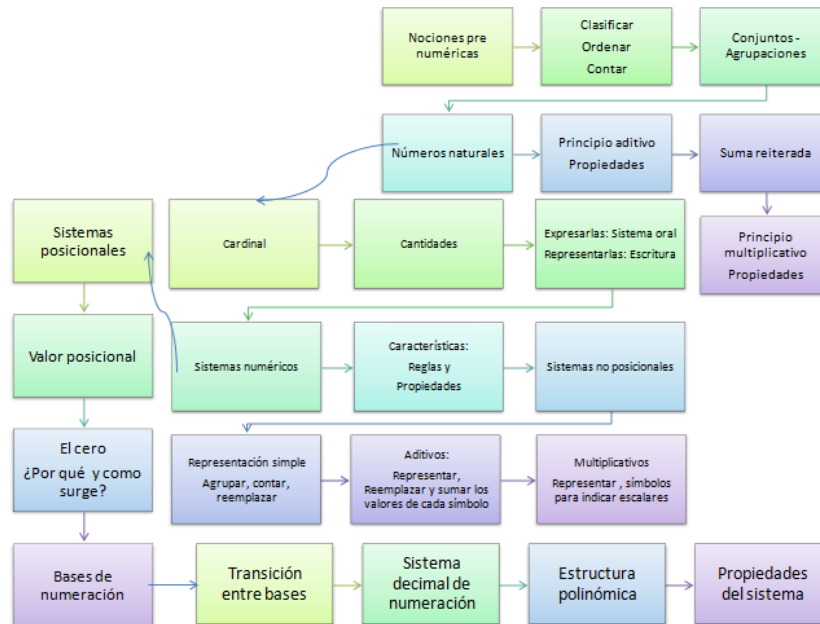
Nociones pre numéricas

Clasificar
Ordenar
Contar

Conjuntos - Agrupaciones

Números naturales

Principio aditivo
Propiedades

Suma reiterada

Sistemas posicionales

Cardinal

Cantidades

Expresarlas: Sistema oral
Representarlas: Escritura

Principio multiplicativo
Propiedades

Valor posicional

Sistemas numéricos

Características:
Reglas y
Propiedades

Sistemas no posicionales

El cero
¿Por qué y como surge?

Representación simple
Agrupar, contar, reemplazar

Aditivos:
Representar, Reemplazar y sumar los valores de cada símbolo

Multiplicativos
Representar , símbolos para indicar escalares

Bases de numeración

Transición entre bases

Sistema decimal de numeración

Estructura polinómica

Propiedades del sistema